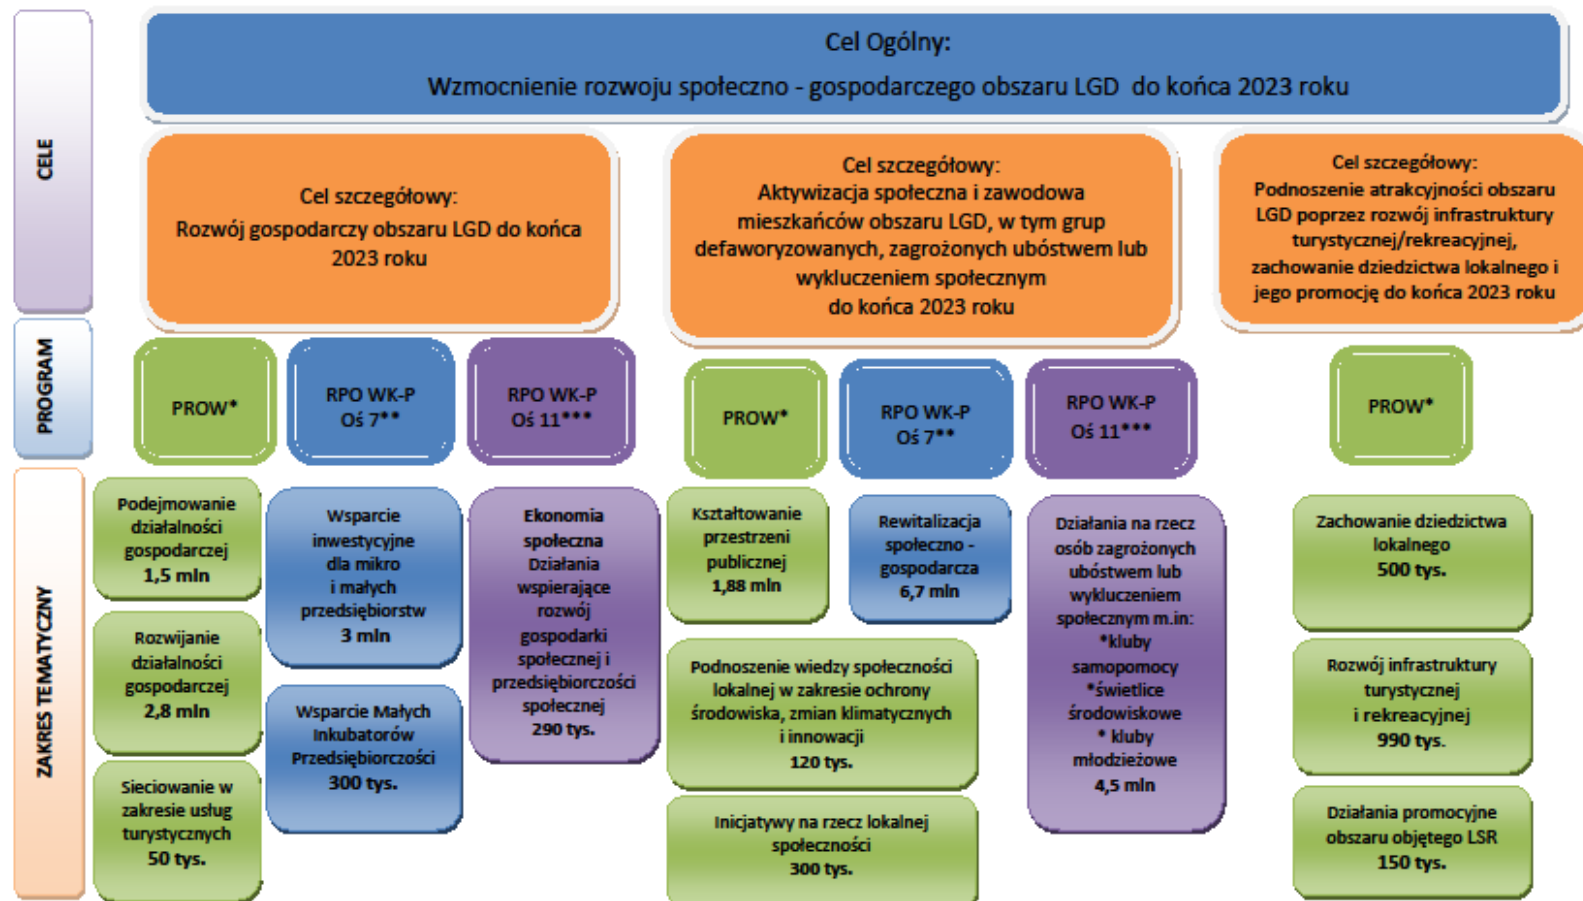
CELE

Cel Ogólny:
Wzmocnienie rozwoju społeczno - gospodarczego obszaru LGD do końca 2023 roku

Cel szczegółowy:
Rozwój gospodarczy obszaru LGD do końca 2023 roku

Cel szczegółowy:
Aktywizacja społeczna i zawodowa mieszkańców obszaru LGD, w tym grup defaworyzowanych, zagrożonych ubóstwem lub wykluczeniem społecznym do końca 2023 roku

Cel szczegółowy:
Podnoszenie atrakcyjności obszaru LGD poprzez rozwój infrastruktury turystycznej/rekreacyjnej, zachowanie dziedzictwa lokalnego i jego promocję do końca 2023 roku

PROGRAM

PROW*

RPO WK-P Oś 7**

RPO WK-P Oś 11***

PROW*

RPO WK-P Oś 7**

RPO WK-P Oś 11***

PROW*

ZAKRES TEMATYCZNY

Podejmowanie działalności gospodarczej 1,5 mln

Rozwijanie działalności gospodarczej 2,8 mln

Sieciowanie w zakresie usług turystycznych 50 tys.

Wsparcie inwestycyjne dla mikro i małych przedsiębiorstw 3 mln

Wsparcie Małych Inkubatorów Przedsiębiorczości 300 tys.

Ekonomia społeczna Działania wspierające rozwój gospodarki społecznej i przedsiębiorczości społecznej 290 tys.

Kształtowanie przestrzeni publicznej 1,88 mln

Podnoszenie wiedzy społeczności lokalnej w zakresie ochrony środowiska, zmian klimatycznych i innowacji 120 tys.

Inicjatywy na rzecz lokalnej społeczności 300 tys.

Rewitalizacja społeczno - gospodarcza 6,7 mln

Działania na rzecz osób zagrożonych ubóstwem lub wykluczeniem społecznym m.in: *kluby samopomocy *świetlice środowiskowe * kluby młodzieżowe 4,5 mln

Zachowanie dziedzictwa lokalnego 500 tys.

Rozwój infrastruktury turystycznej i rekreacyjnej 990 tys.

Działania promocyjne obszaru objętego LSR 150 tys.